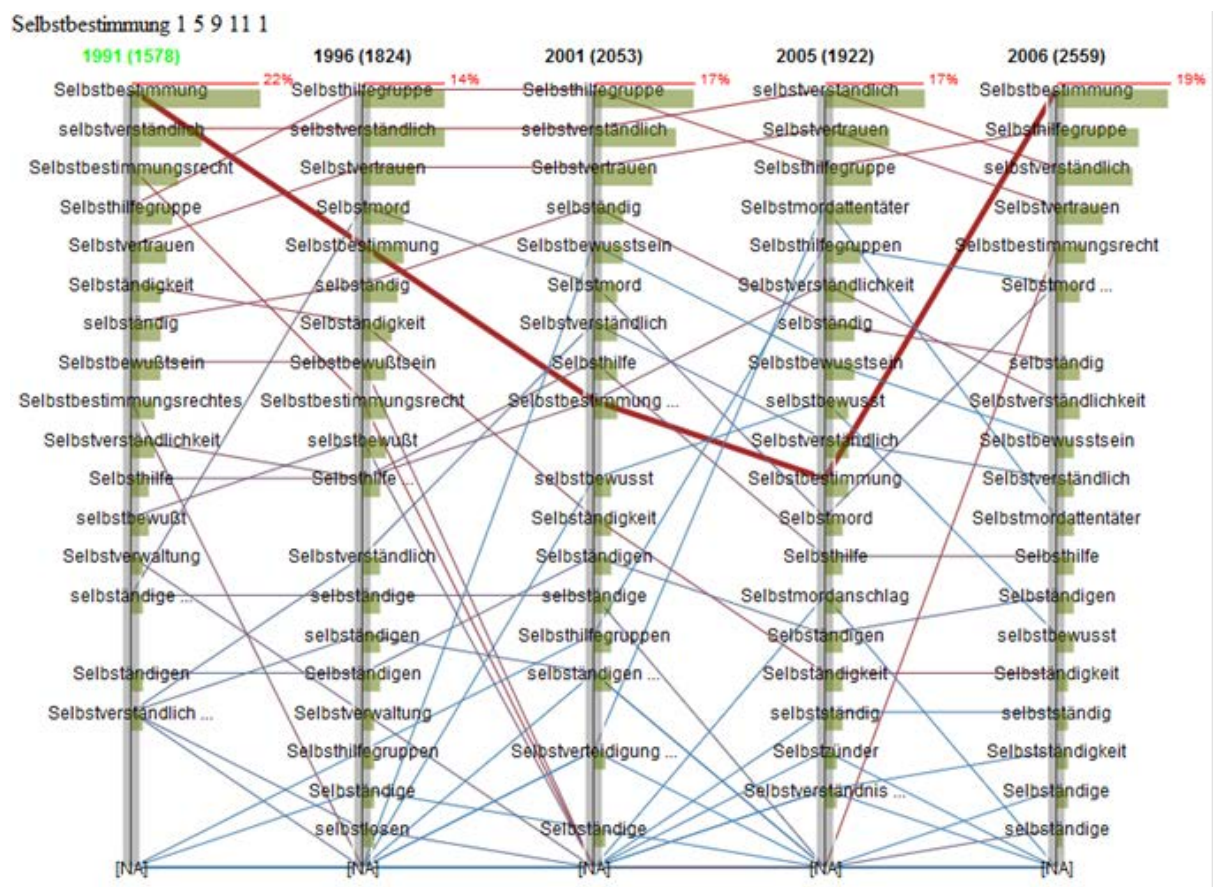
Selbstbestimmung 1 5 9 11 1

1991 (1578)
22%
Selbstbestimmung
selbstverständlich
Selbstbestimmungsrecht
Selbsthilfegruppe
Selbstvertrauen
Selbständigkeit
selbständig
Selbstbewußtsein
Selbstbestimmungsrechtes
Selbstverständlichkeit
Selbsthilfe
selbstbewußt
Selbstverwaltung
selbständige ...
Selbständigen
Selbstverständlich ...
[NA]

1996 (1824)
14%
Selbsthilfegruppe
selbstverständlich
Selbstvertrauen
Selbstmord
Selbstbestimmung
selbständig
Selbständigkeit
Selbstbewußtsein
Selbstbestimmungsrecht
selbstbewußt
Selbsthilfe ...
Selbstverständlich
selbständige
selbständigen
Selbständigen
Selbstverwaltung
Selbsthilfegruppen
Selbständige
selbstlosen
[NA]

2001 (2053)
17%
Selbsthilfegruppe
selbstverständlich
Selbstvertrauen
selbständig
Selbstbewusstsein
Selbstmord
Selbstverständlich
Selbsthilfe
Selbstbestimmung ...
selbstbewusst
Selbständigkeit
Selbständigen
selbständige
Selbsthilfegruppen
selbständigen ...
Selbstverteidigung ...
Selbständige
[NA]

2005 (1922)
17%
selbstverständlich
Selbstvertrauen
Selbsthilfegruppe
Selbstmordattentäter
Selbsthilfegruppen
Selbstverständlichkeit
selbständig
Selbstbewusstsein
selbstbewusst
Selbstverständlich
Selbstbestimmung
Selbstmord
Selbsthilfe
Selbstmordanschlag
Selbständigen
Selbständigkeit
selbstständig
Selbstzünder
Selbstverständnis ...
[NA]

2006 (2559)
19%
Selbstbestimmung
Selbsthilfegruppe
selbstverständlich
Selbstvertrauen
Selbstbestimmungsrecht
Selbstmord ...
selbständig
Selbstverständlichkeit
Selbstbewusstsein
Selbstverständlich
Selbstmordattentäter
Selbsthilfe
Selbständigen
selbstbewusst
Selbständigkeit
selbstständig
Selbstständigkeit
Selbständige
selbständige
[NA]